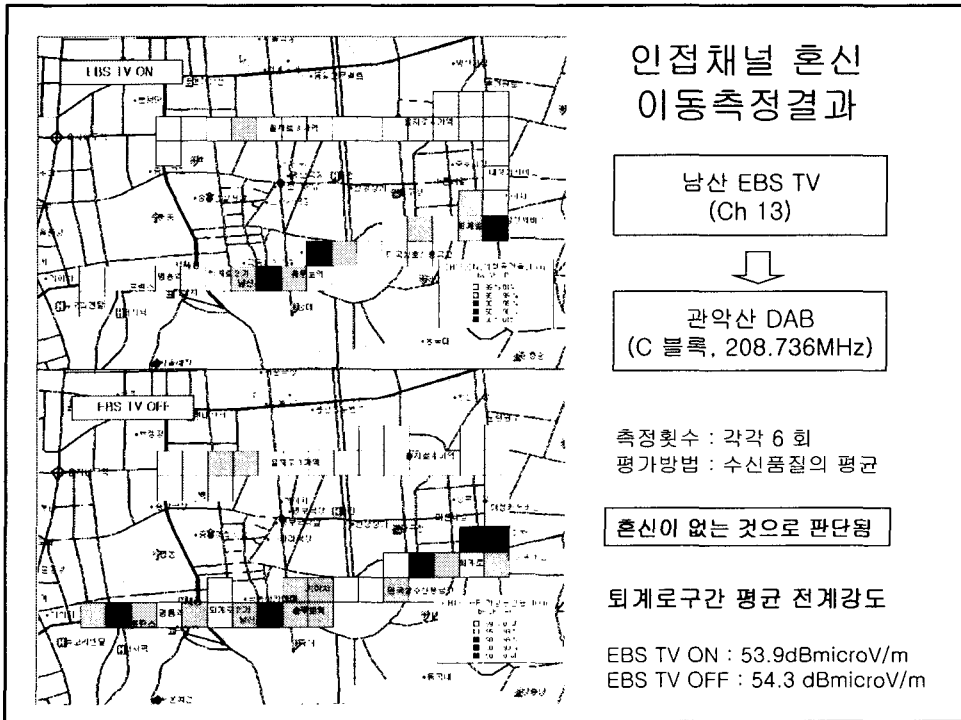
EBS TV ON

EBS TV OFF

인접채널 혼신 이동측정결과

남산 EBS TV (Ch 13)

관악산 DAB (C 블록, 208.736MHz)

측정횟수 : 각각 6 회
평가방법 : 수신품질의 평균

혼신이 없는 것으로 판단됨

퇴계로구간 평균 전계강도

EBS TV ON : 53.9dBmicroV/m
EBS TV OFF : 54.3 dBmicroV/m